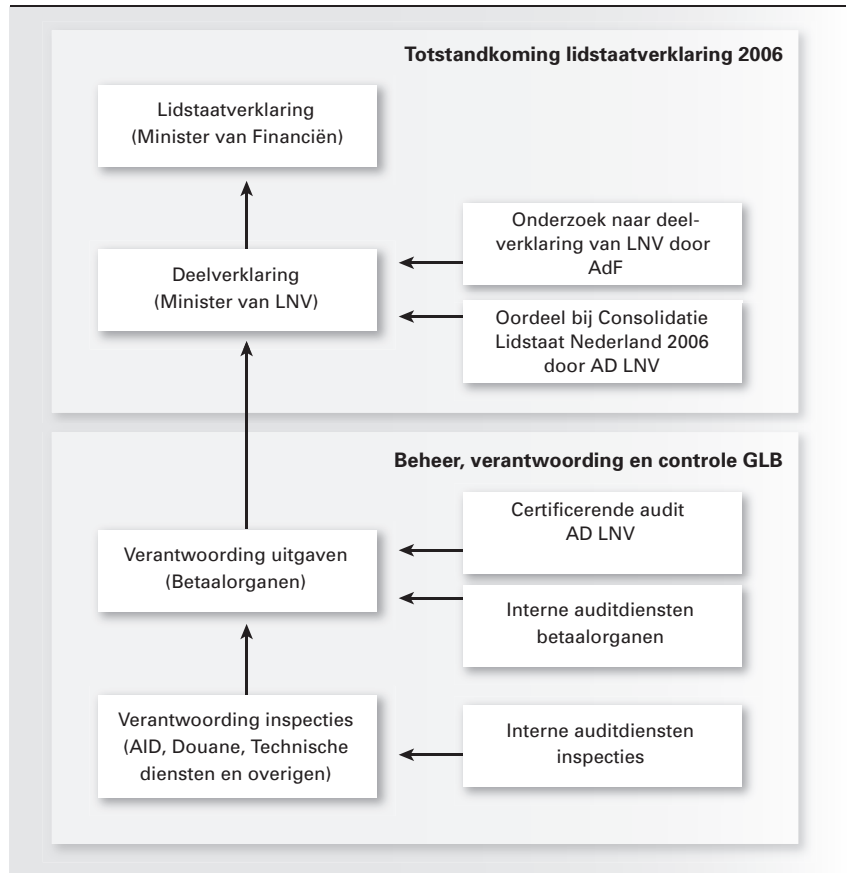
Totstandkoming lidstaatverklaring 2006

Lidstaatverklaring
(Minister van Financiën)

Deelverklaring
(Minister van LNV)

Onderzoek naar deelverklaring van LNV door AdF

Oordeel bij Consolidatie Lidstaat Nederland 2006 door AD LNV

Beheer, verantwoording en controle GLB

Verantwoording uitgaven
(Betaalorganen)

Certificerende audit AD LNV

Interne auditdiensten betaalorganen

Verantwoording inspecties
(AID, Douane, Technische diensten en overigen)

Interne auditdiensten inspecties